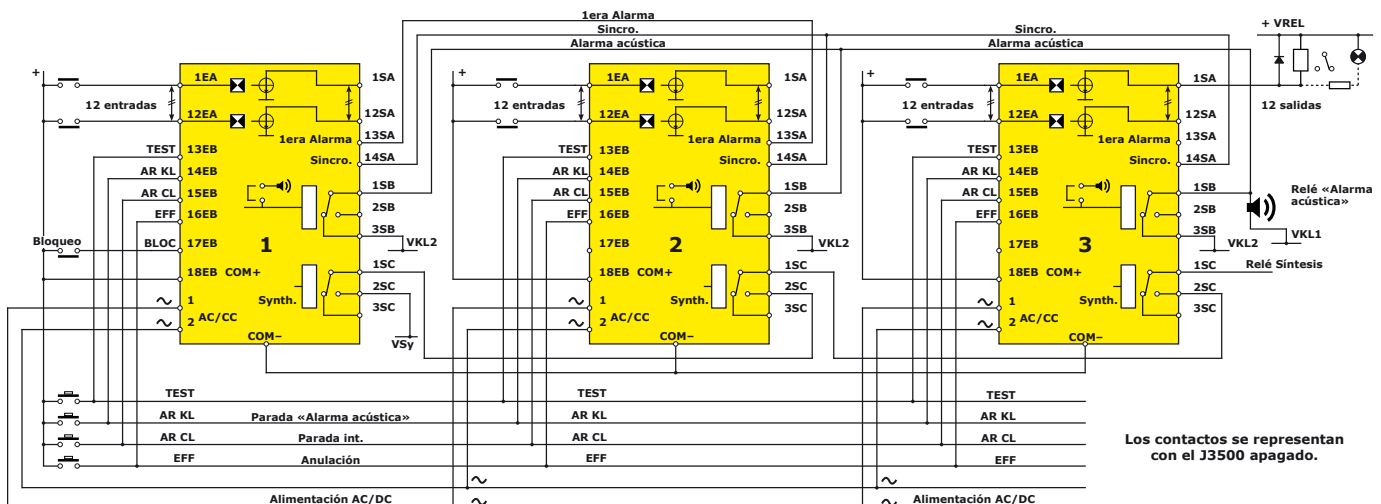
1era Alarma
Sincro.
Alarma acústica
Sincro.
Alarma acústica
+ VREL

+
12 entradas
1EA
12EA
1SA
12SA
13SA
1era Alarma
Sincro.
14SA
TEST 13EB
AR KL 14EB
AR CL 15EB
EFF 16EB
Bloqueo
BLOC 17EB
18EB COM+
1SB
2SB
3SB
VKL2
1SC
2SC
3SC
Synth.
1
2 AC/CC
COM−
VSy
1

+
12 entradas
1EA
12EA
1SA
12SA
13SA
1era Alarma
Sincro.
14SA
TEST 13EB
AR KL 14EB
AR CL 15EB
EFF 16EB
17EB
18EB COM+
1SB
2SB
3SB
VKL2
1SC
2SC
3SC
Synth.
1
2 AC/CC
COM−
2

+
12 entradas
1EA
12EA
1SA
12SA
13SA
1era Alarma
Sincro.
14SA
TEST 13EB
AR KL 14EB
AR CL 15EB
EFF 16EB
17EB
18EB COM+
1SB
2SB
3SB
VKL2
1SC
2SC
3SC
Synth.
1
2 AC/CC
COM−
3

12 salidas
Relé «Alarma acústica»
VKL1
Relé Síntesis

TEST
AR KL
AR CL
EFF
Parada «Alarma acústica»
Parada int.
Anulación
TEST
AR KL
AR CL
EFF
TEST
AR KL
AR CL
EFF
Los contactos se representan con el J3500 apagado.
Alimentación AC/DC
Alimentación AC/DC